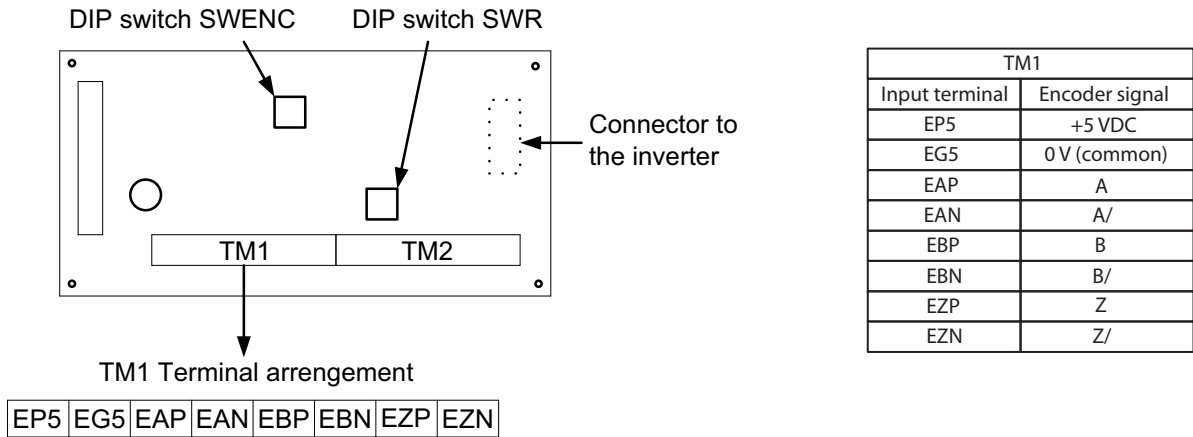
DIP switch SWENC

DIP switch SWR

Connector to the inverter

TM1

TM2

TM1 Terminal arrangement

| EP5 | EG5 | EAP | EAN | EBP | EBN | EZP | EZN |
|---|---|---|---|---|---|---|---|

| TM1 | |
|---|---|
| Input terminal | Encoder signal |
| EP5 | +5 VDC |
| EG5 | 0 V (common) |
| EAP | A |
| EAN | A/ |
| EBP | B |
| EBN | B/ |
| EZP | Z |
| EZN | Z/ |